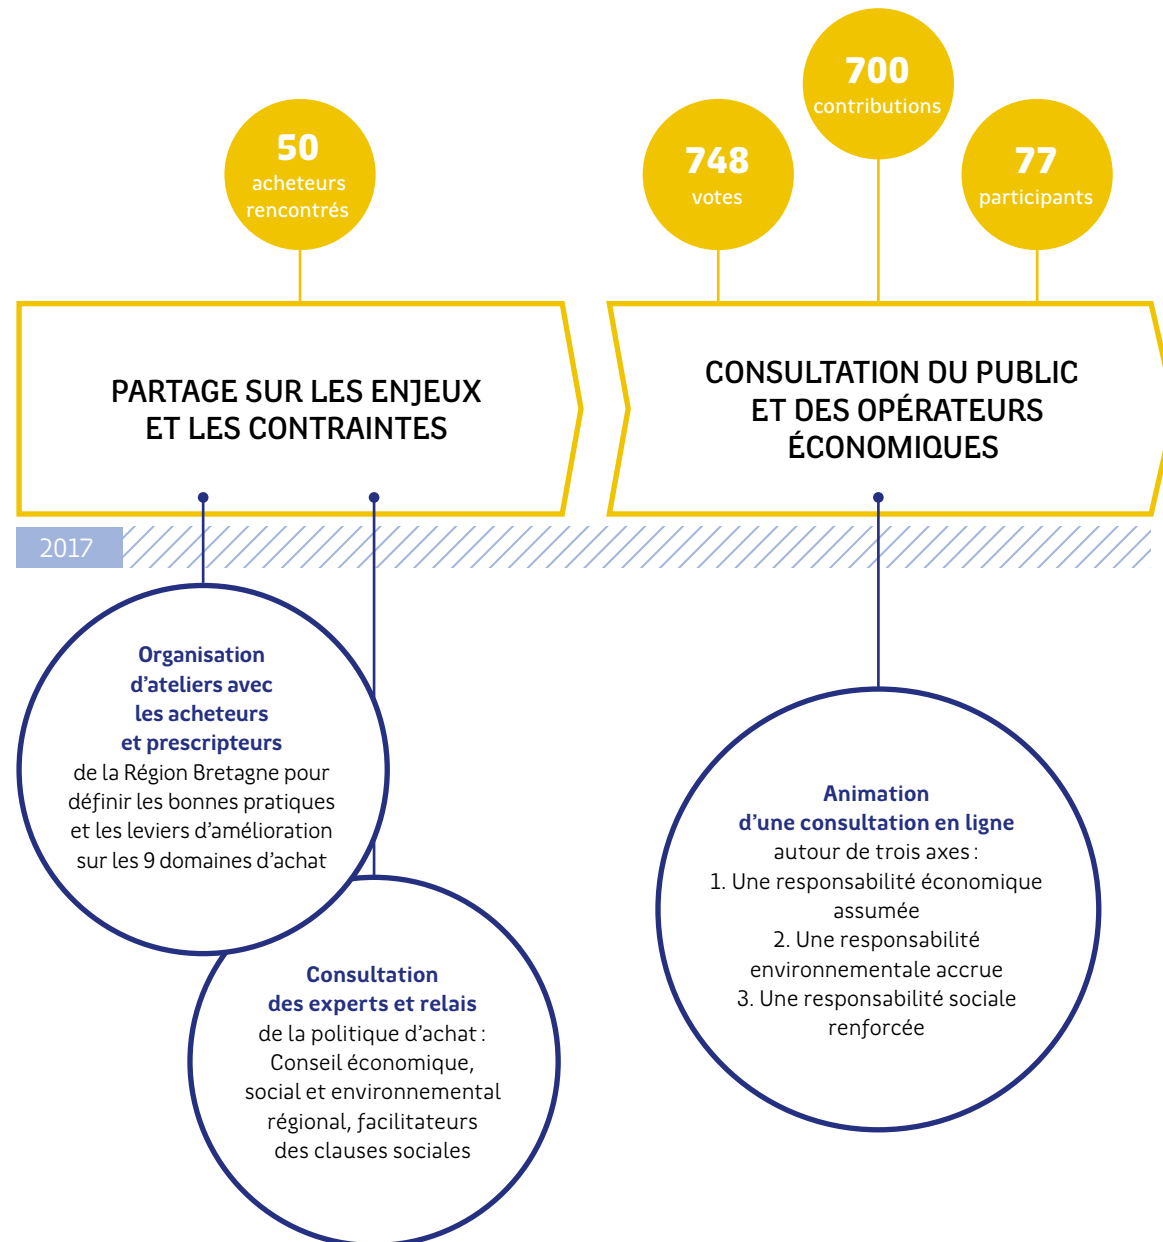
50
acheteurs rencontrés

748
votes

700
contributions

77
participants

PARTAGE SUR LES ENJEUX ET LES CONTRAINTES

CONSULTATION DU PUBLIC ET DES OPÉRATEURS ÉCONOMIQUES

2017

Organisation d'ateliers avec les acheteurs et prescripteurs de la Région Bretagne pour définir les bonnes pratiques et les leviers d'amélioration sur les 9 domaines d'achat

Consultation des experts et relais de la politique d'achat : Conseil économique, social et environnemental régional, facilitateurs des clauses sociales

Animation d'une consultation en ligne autour de trois axes :
1. Une responsabilité économique assumée
2. Une responsabilité environnementale accrue
3. Une responsabilité sociale renforcée